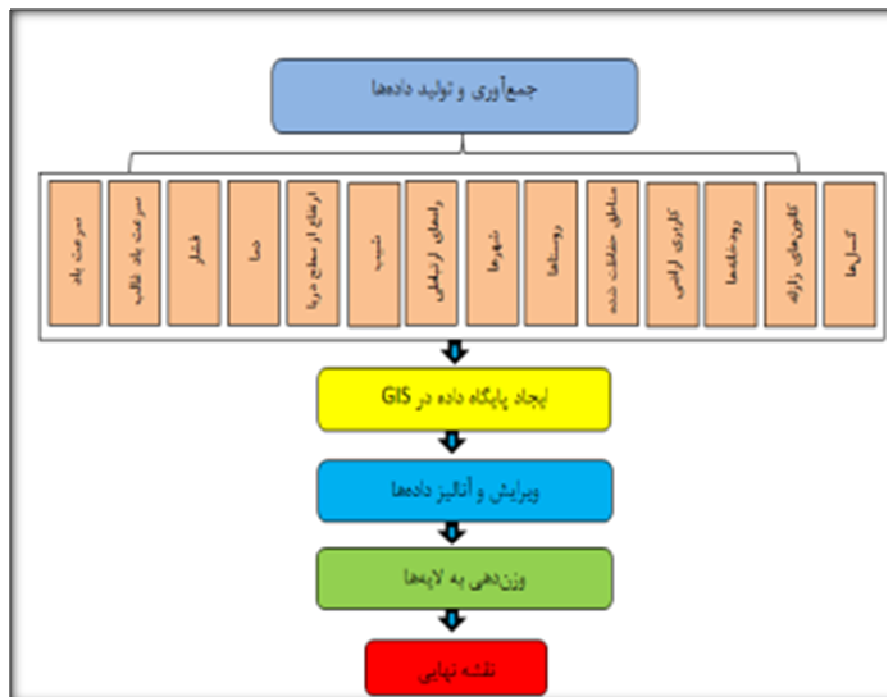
جمع‌آوری و تولید داده‌ها

سرعت باد

سرعت باد غالب

فشار

دما

ارتفاع از سطح دریا

شیب

راه‌های ارتباطی

شهرها

روستاها

مناطق حفاظت شده

کاربری اراضی

رودخانه‌ها

کانون‌های زلزله

گسل‌ها

ایجاد پایگاه داده در GIS

ویرایش و آنالیز داده‌ها

وزن‌دهی به لایه‌ها

نقشه نهایی